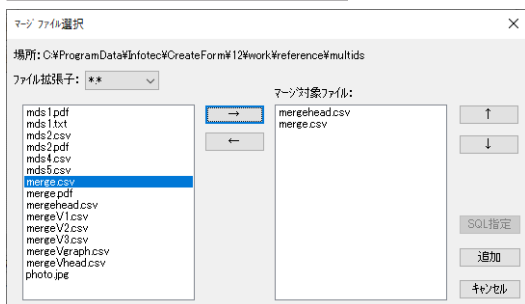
マージ ファイル選択

×

場所: C:¥ProgramData¥Infotec¥CreateForm¥12¥work¥reference¥multids

ファイル拡張子: *.*

mds1.pdf
mds1.txt
mds2.csv
mds2.pdf
mds4.csv
mds5.csv
merge.csv
merge.pdf
mergehead.csv
mergeV1.csv
mergeV2.csv
mergeV3.csv
mergeVgraph.csv
mergeVhead.csv
photo.jpg

→

←

マージ対象ファイル:

mergehead.csv
merge.csv

↑

↓

SQL指定

追加

キャンセル